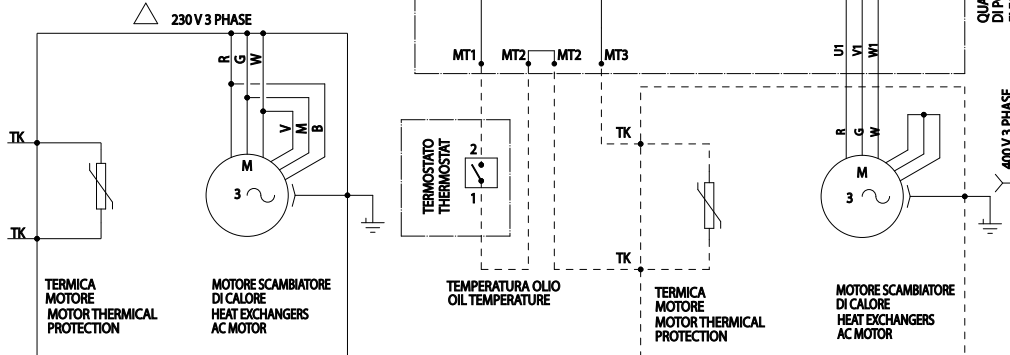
230 V 3 PHASE

R G W

V M B

TK

TK

M
3 ~

TERMICA
MOTORE
MOTOR THERMICAL
PROTECTION

MOTORE SCAMBIATORE
DI CALORE
HEAT EXCHANGERS
AC MOTOR

MT1 MT2 MT2 MT3

TERMOSTATO
THERMOSTAT

2
1

TEMPERATURA OLIO
OIL TEMPERATURE

TK

TK

TERMICA
MOTORE
MOTOR THERMICAL
PROTECTION

U1 V1 W1

R G W

M
3 ~

MOTORE SCAMBIATORE
DI CALORE
HEAT EXCHANGERS
AC MOTOR

400 V 3 PHASE

QUA
DI P
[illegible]